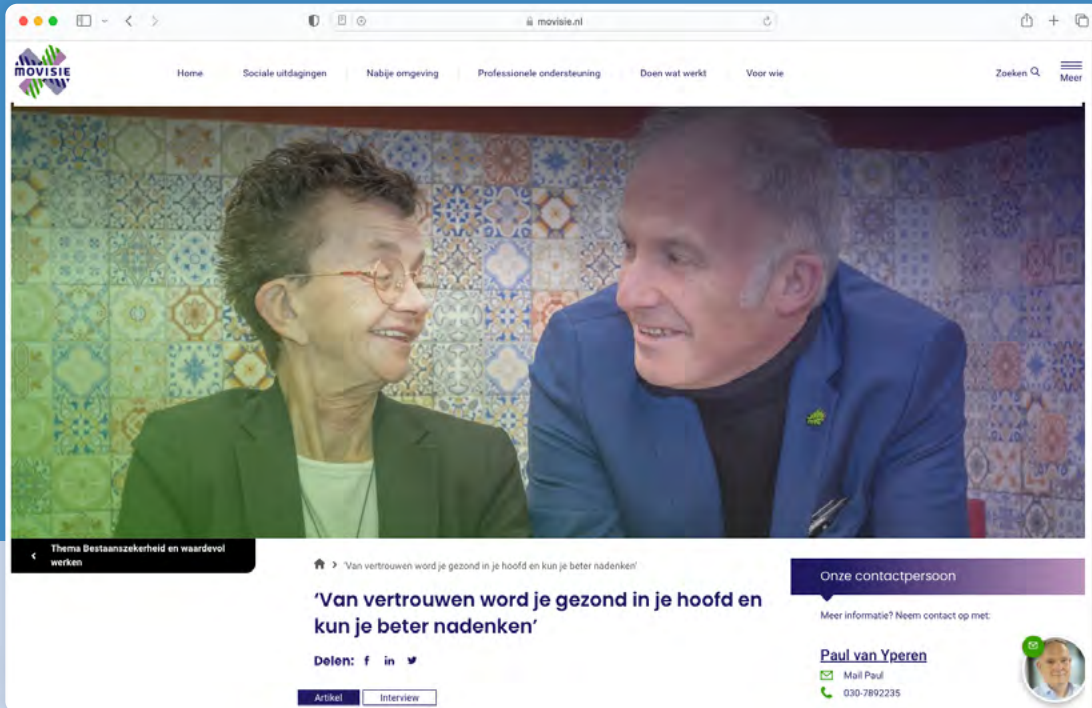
movisie.nl

MOVISIE

Home Sociale uitdagingen Nabije omgeving Professionele ondersteuning Doen wat werkt Voor wie

Zoeken

Meer

Thema Bestaanszekerheid en waardevol werken

'Van vertrouwen word je gezond in je hoofd en kun je beter nadenken'

'Van vertrouwen word je gezond in je hoofd en kun je beter nadenken'

Delen: f in

Artikel Interview

Onze contactpersoon

Meer informatie? Neem contact op met:

Paul van Yperen

Mail Paul

030-7892235